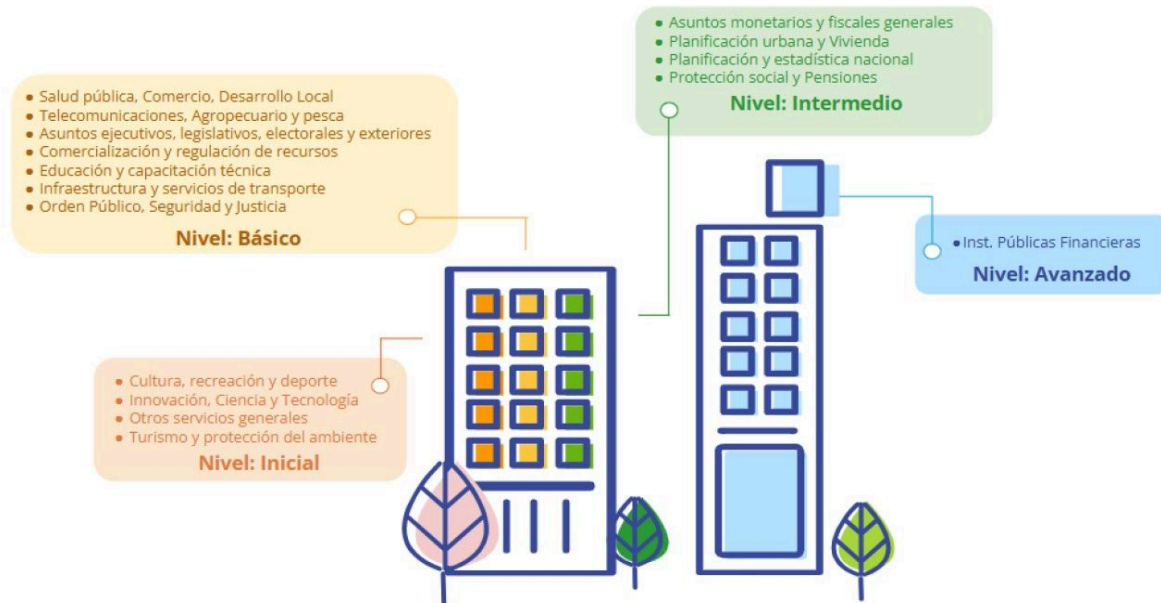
• Asuntos monetarios y fiscales generales
• Planificación urbana y Vivienda
• Planificación y estadística nacional
• Protección social y Pensiones
Nivel: Intermedio

• Salud pública, Comercio, Desarrollo Local
• Telecomunicaciones, Agropecuario y pesca
• Asuntos ejecutivos, legislativos, electorales y exteriores
• Comercialización y regulación de recursos
• Educación y capacitación técnica
• Infraestructura y servicios de transporte
• Orden Público, Seguridad y Justicia
Nivel: Básico

• Inst. Públicas Financieras
Nivel: Avanzado

• Cultura, recreación y deporte
• Innovación, Ciencia y Tecnología
• Otros servicios generales
• Turismo y protección del ambiente
Nivel: Inicial